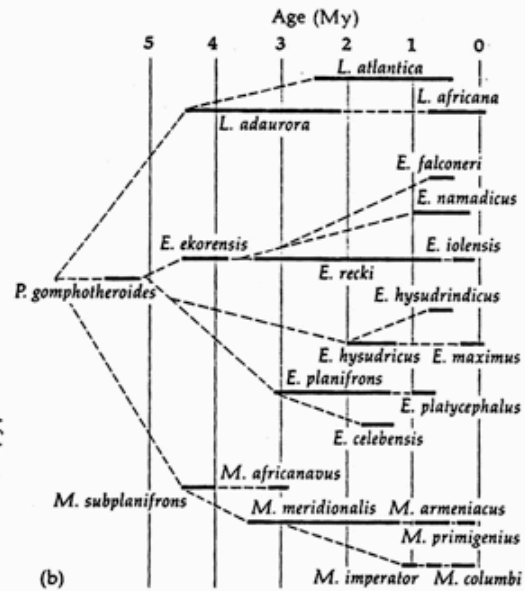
Age (My)

5 4 3 2 1 0

L. atlantica

L. africana

L. adaurora

E. falconeri

E. namadicus

E. ekorensis

E. iolensis

E. recki

P. gomphotheroides

E. hysudrindicus

E. hysudricus

E. maximus

E. planifrons

E. platycephalus

E. celebensis

M. africanavus

M. subplanifrons

M. meridionalis

M. armeniacus

M. primigenius

(b)

M. imperator

M. columbi